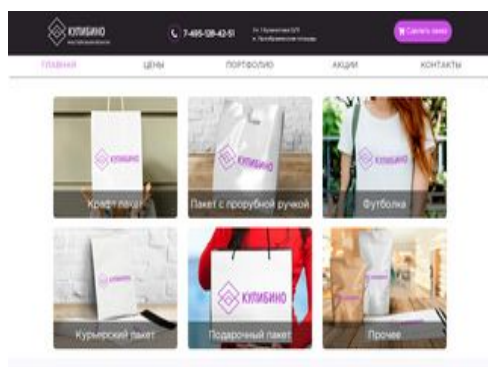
КУПИБИНО
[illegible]

7-495-128-42-51

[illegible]

Сделать заказ

ГЛАВНАЯ
ЦЕНЫ
ПОРТФОЛИО
АКЦИИ
КОНТАКТЫ

КУПИБИНО
Крафт пакет

КУПИБИНО
Пакет с прорубной ручкой

КУПИБИНО
Футболка

КУПИБИНО
Курьерский пакет

КУПИБИНО
Подарочный пакет

Прочее